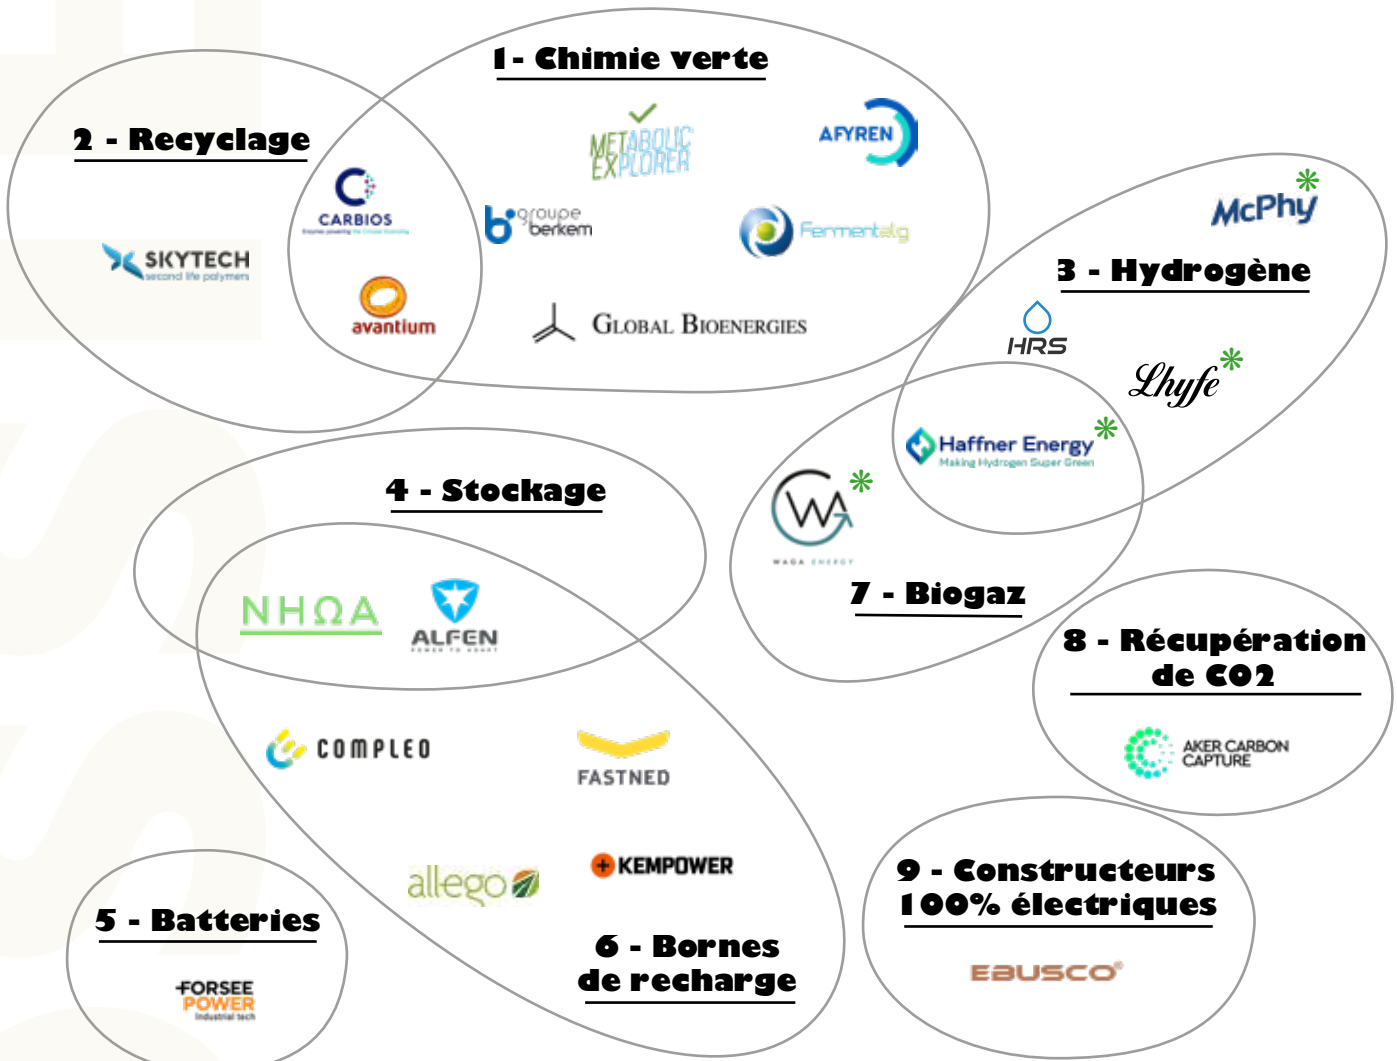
1- Chimie verte

METABOLIC EXPLORER

AFYREN

groupe berkem

Fermentalg

GLOBAL BIOENERGIES

2 - Recyclage

CARBIOS

SKYTECH second life polymers

avantium

McPhy

3 - Hydrogène

HRS

Lhyfe

Haffner Energy Making Hydrogen Super Green

WAGA ENERGY

7 - Biogaz

4 - Stockage

NHΩA

ALFEN

8 - Récupération de CO2

AKER CARBON CAPTURE

COMPLEO

FASTNED

KEMPOWER

allego

9 - Constructeurs 100% électriques

EBUSCO

5 - Batteries

FORSEE POWER Industrial tech

6 - Bornes de recharge